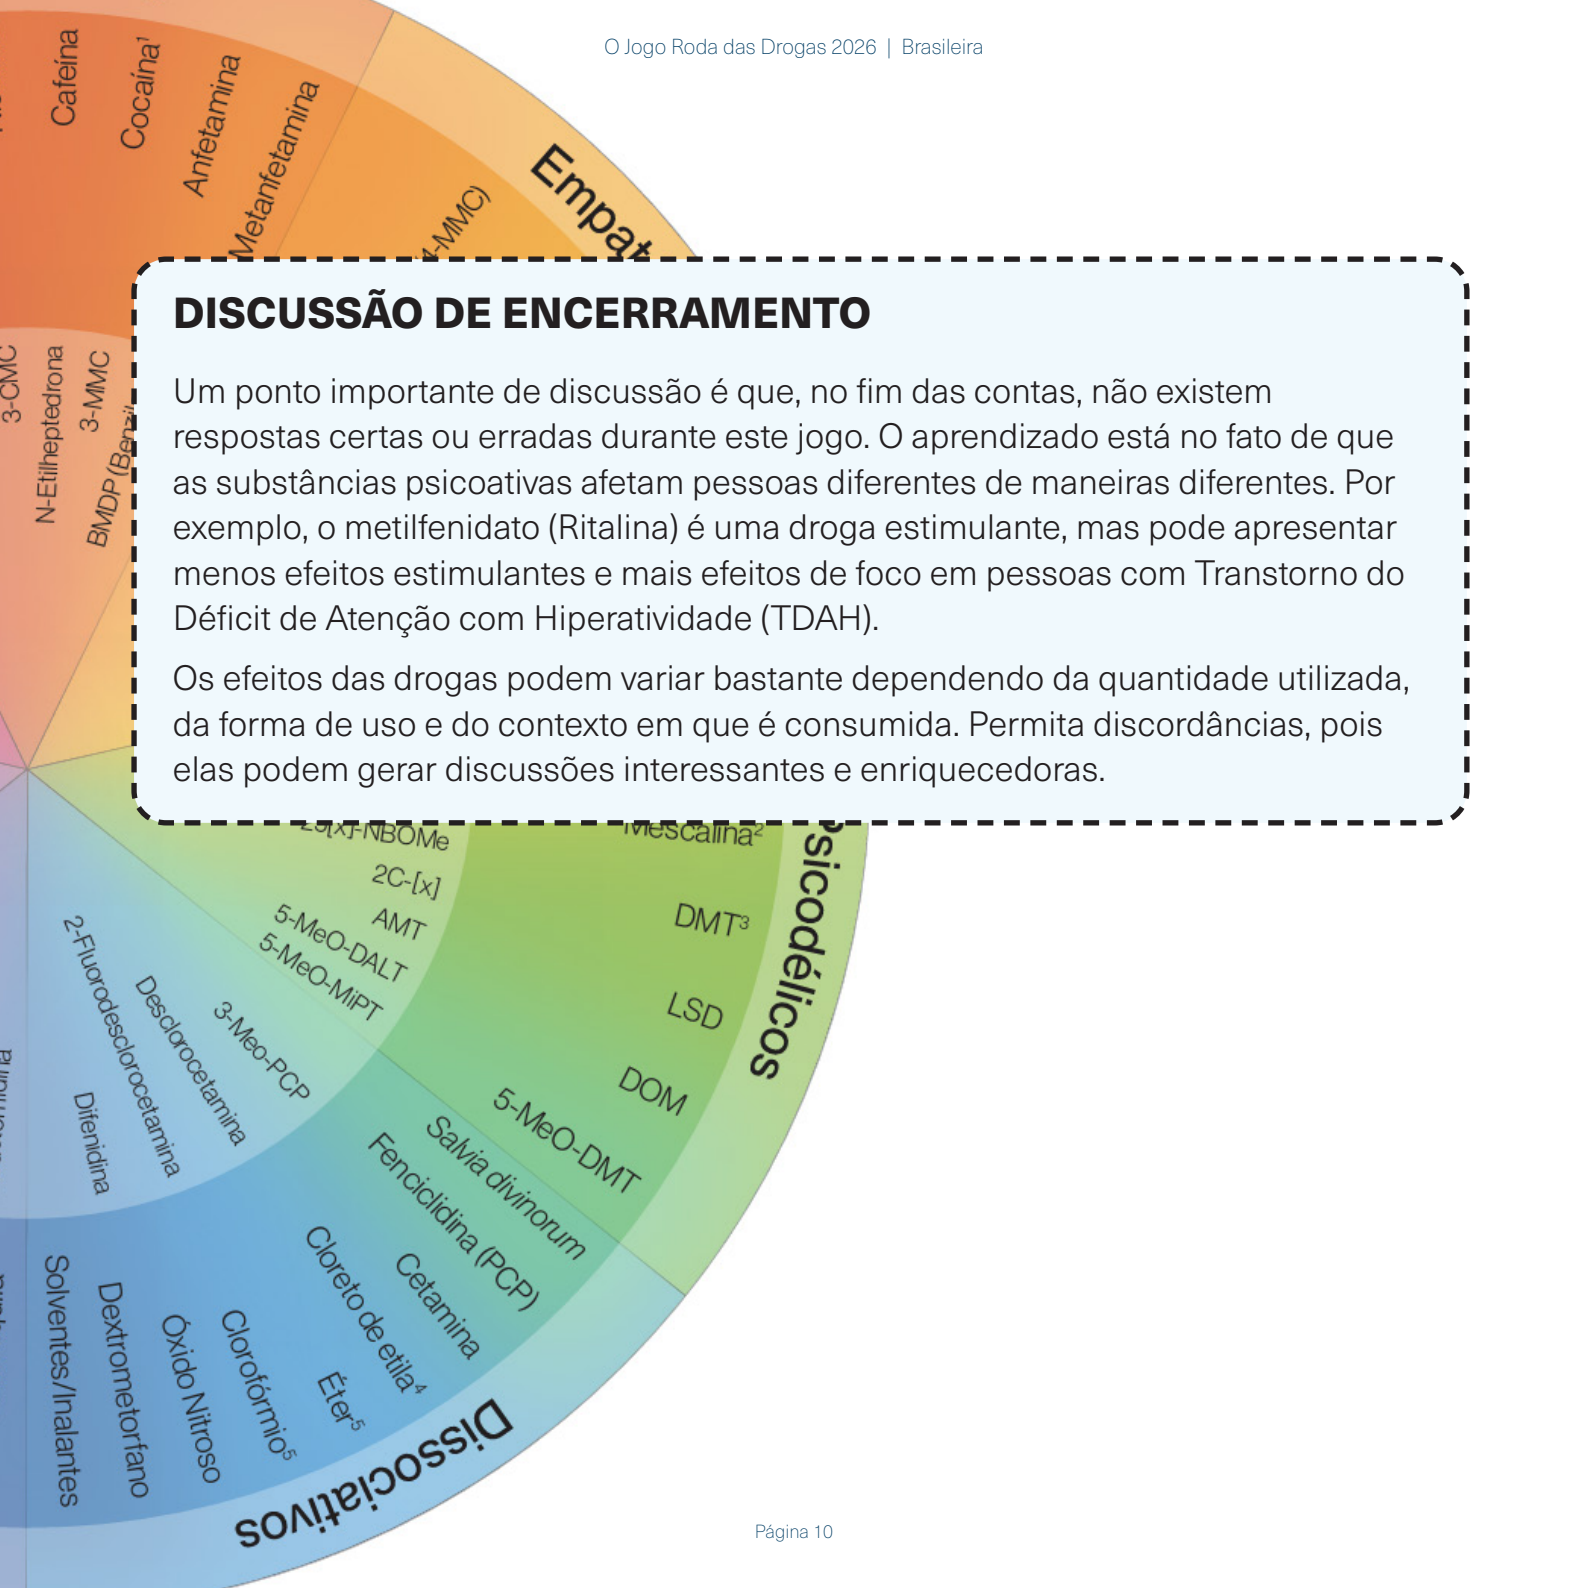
O Jogo Roda das Drogas 2026 | Brasileira

Cafeína
Cocaína$^1$
Anfetamina
Metanfetamina
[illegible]-MMC)
Empat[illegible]
3-CMC
N-Etilheptedrona
3-MMC
BMDP (Ben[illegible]

DISCUSSÃO DE ENCERRAMENTO

Um ponto importante de discussão é que, no fim das contas, não existem respostas certas ou erradas durante este jogo. O aprendizado está no fato de que as substâncias psicoativas afetam pessoas diferentes de maneiras diferentes. Por exemplo, o metilfenidato (Ritalina) é uma droga estimulante, mas pode apresentar menos efeitos estimulantes e mais efeitos de foco em pessoas com Transtorno do Déficit de Atenção com Hiperatividade (TDAH).

Os efeitos das drogas podem variar bastante dependendo da quantidade utilizada, da forma de uso e do contexto em que é consumida. Permita discordâncias, pois elas podem gerar discussões interessantes e enriquecedoras.

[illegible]-NBOMe
2C-[x]
AMT
5-MeO-DALT
5-MeO-MiPT
Mescalina$^2$
DMT$^3$
LSD
DOM
5-MeO-DMT
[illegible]sicodélicos
2-Fluorodesclorocetamina
Desclorocetamina
3-Meo-PCP
Difenidina
Salvia divinorum
Fenciclidina (PCP)
Cetamina
Cloreto de etila$^4$
Éter$^5$
Clorofórmio$^5$
Óxido Nitroso
Dextrometorfano
Solventes/Inalantes
Dissociativos

Página 10